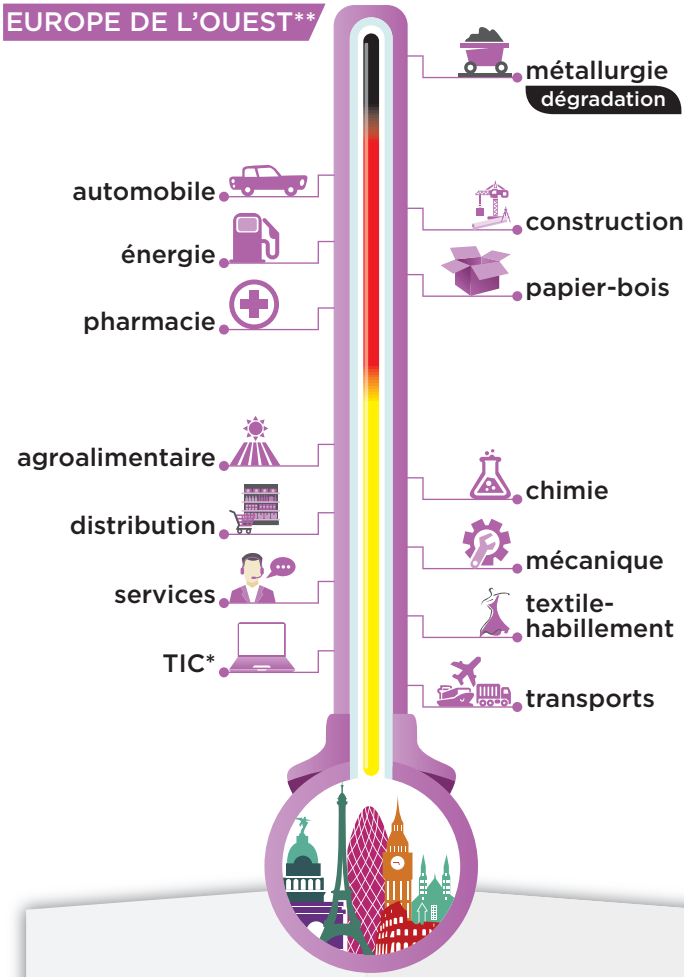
EUROPE DE L'OUEST**

métallurgie
dégradation

automobile

construction

énergie

papier-bois

pharmacie

agroalimentaire

chimie

distribution

mécanique

services

textile-habillement

TIC*

transports